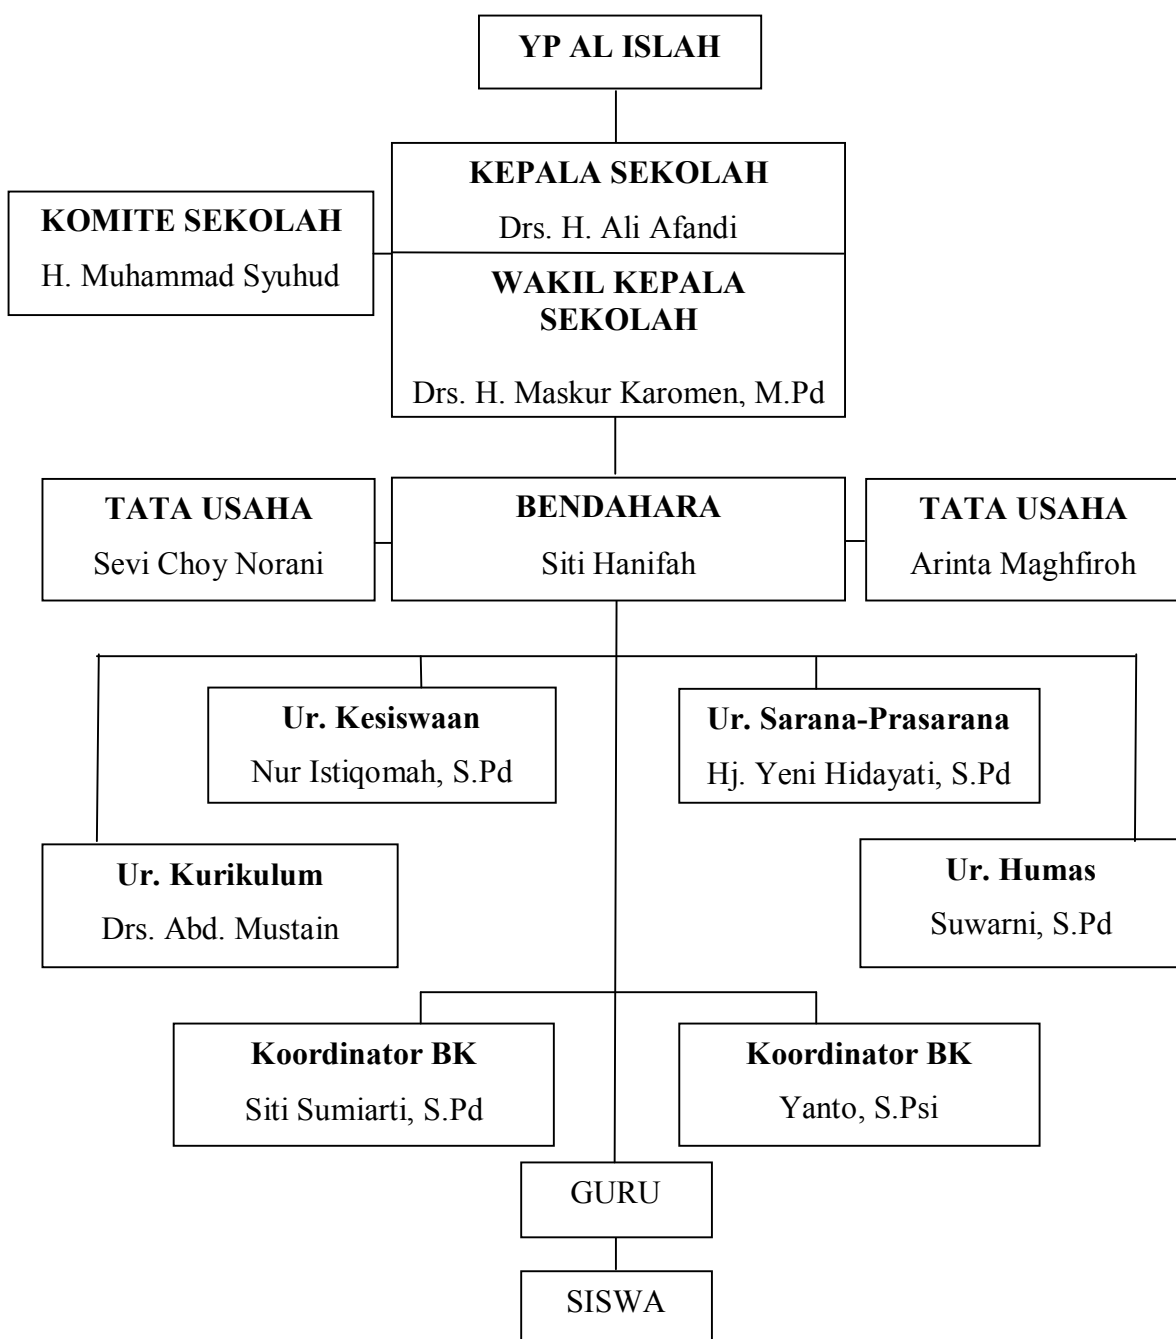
YP AL ISLAH

KOMITE SEKOLAH
H. Muhammad Syuhud

KEPALA SEKOLAH
Drs. H. Ali Afandi

WAKIL KEPALA SEKOLAH
Drs. H. Maskur Karomen, M.Pd

TATA USAHA
Sevi Choy Norani

BENDAHARA
Siti Hanifah

TATA USAHA
Arinta Maghfiroh

Ur. Kesiswaan
Nur Istiqomah, S.Pd

Ur. Sarana-Prasarana
Hj. Yeni Hidayati, S.Pd

Ur. Kurikulum
Drs. Abd. Mustain

Ur. Humas
Suwarni, S.Pd

Koordinator BK
Siti Sumiarti, S.Pd

Koordinator BK
Yanto, S.Psi

GURU

SISWA